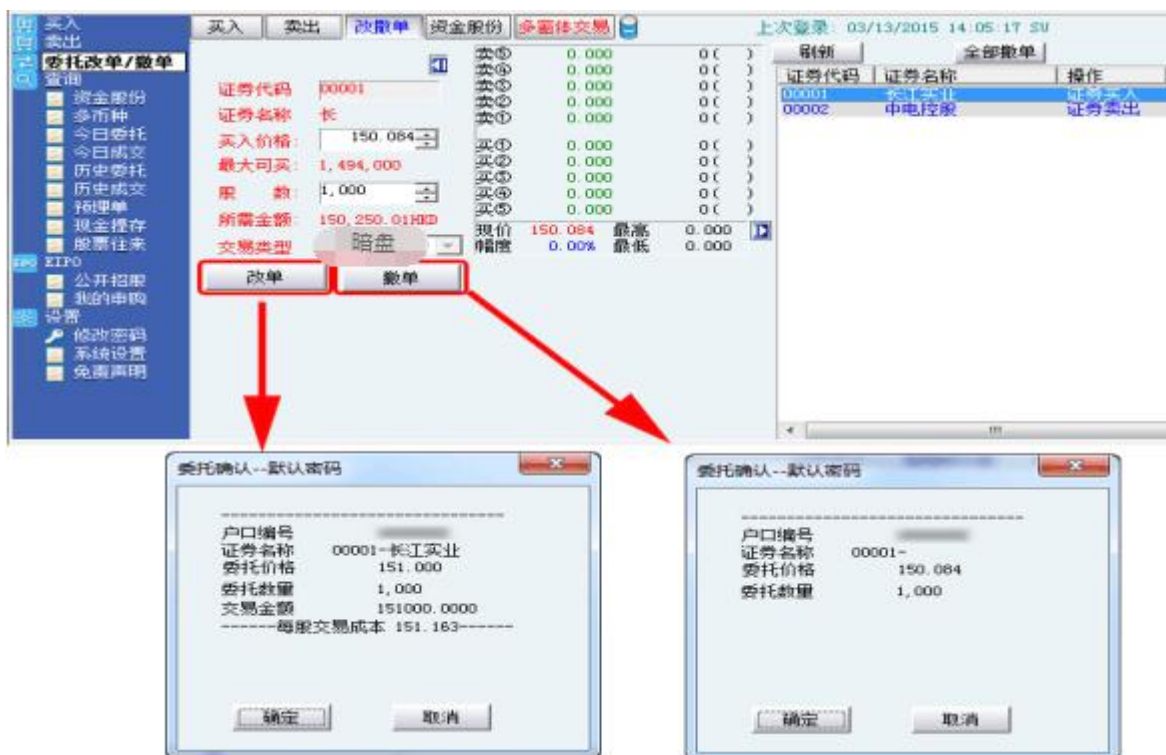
买入
卖出
委托改单/撤单
查询
资金股份
多币种
今日委托
今日成交
历史委托
历史成交
预埋单
现金提存
股票往来
EIPO
公开招股
我的申购
设置
修改密码
系统设置
免责声明

买入 卖出 改撤单 资金股份 多窗体交易

上次登录: 03/13/2015 14:05:17 SU

证券代码 00001
证券名称 长
买入价格: 150.084
最大可买: 1,494,000
股数: 1,000
所需金额: 150,250.01HKD
交易类型 暗盘

改单 撤单

| | | |
|---|---|---|
| 卖⑤ | 0.000 | 0( ) |
| 卖④ | 0.000 | 0( ) |
| 卖③ | 0.000 | 0( ) |
| 卖② | 0.000 | 0( ) |
| 卖① | 0.000 | 0( ) |
| 买① | 0.000 | 0( ) |
| 买② | 0.000 | 0( ) |
| 买③ | 0.000 | 0( ) |
| 买④ | 0.000 | 0( ) |
| 买⑤ | 0.000 | 0( ) |

现价 150.084 最高 0.000
幅度 0.00% 最低 0.000

刷新 全部撤单

| 证券代码 | 证券名称 | 操作 |
|---|---|---|
| 00001 | 长江实业 | 证券买入 |
| 00002 | 中电控股 | 证券卖出 |

委托确认--默认密码
户口编号
证券名称 00001-长江实业
委托价格 151.000
委托数量 1,000
交易金额 151000.0000
-------每股交易成本 151.163-------
确定 取消

委托确认--默认密码
户口编号
证券名称 00001-
委托价格 150.084
委托数量 1,000
确定 取消